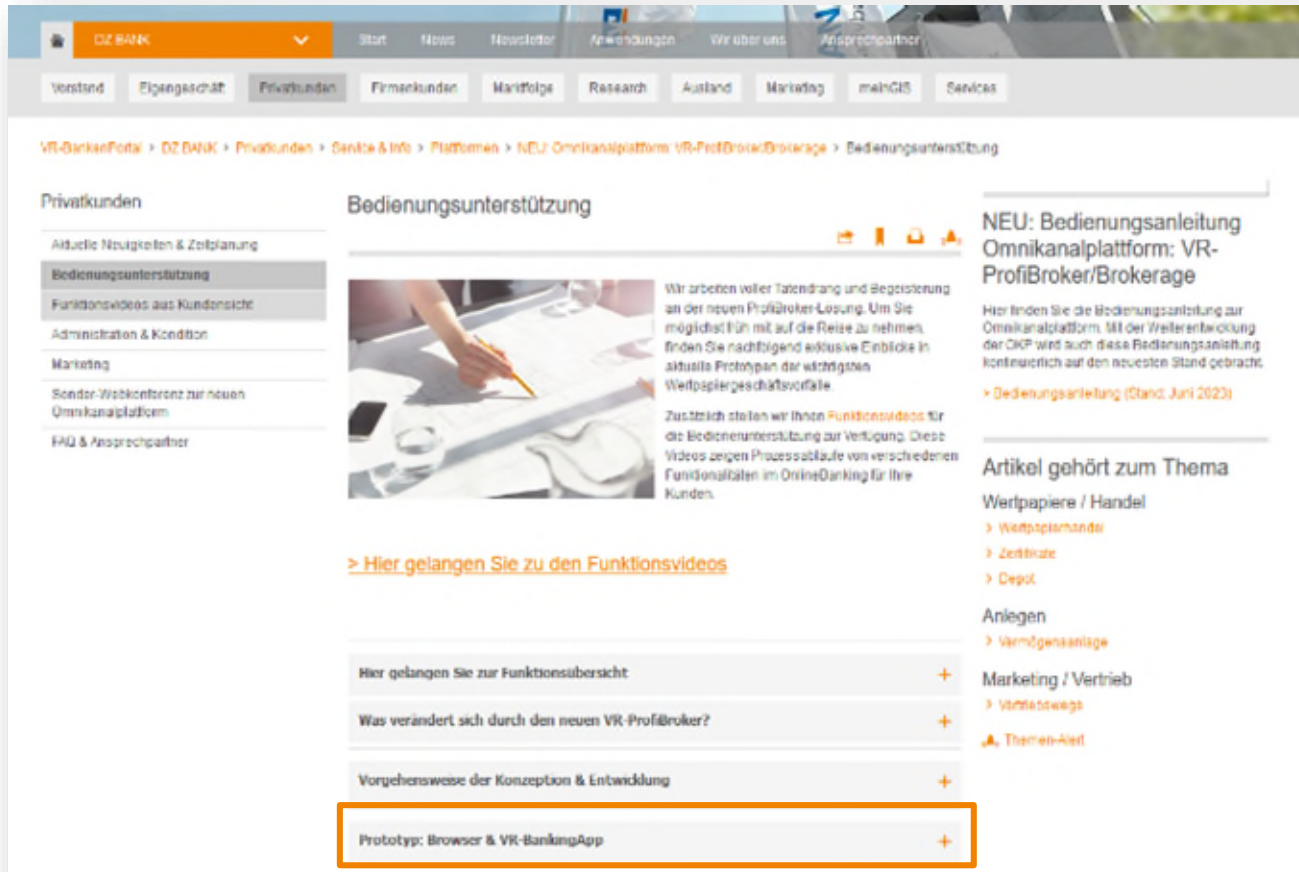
DZ BANK

Start News Newsletter Anwendungen Wir über uns Ansprechpartner

Vorstand Eigengeschäft Privatkunden Firmenkunden Marktfolge Research Ausland Marketing meinGIS Services

VR-BankenPortal > DZ BANK > Privatkunden > Service & Info > Plattformen > NEU: Omnikanalplattform VR-ProfiBroker/Brokerage > Bedienungsunterstützung

Privatkunden

Aktuelle Neuigkeiten & Zeitplanung
Bedienungsunterstützung
Funktionsvideos aus Kundensicht
Administration & Kondition
Marketing
Sonder-Webkonferenz zur neuen Omnikanalplattform
FAQ & Ansprechpartner

Bedienungsunterstützung

Wir arbeiten voller Tatendrang und Begeisterung an der neuen ProfiBroker-Lösung. Um Sie möglichst früh mit auf die Reise zu nehmen, finden Sie nachfolgend exklusive Einblicke in aktuelle Prototypen der wichtigsten Wertpapiergeschäftsvorfälle.

Zusätzlich stellen wir Ihnen Funktionsvideos für die Bedienerunterstützung zur Verfügung. Diese Videos zeigen Prozessabläufe von verschiedenen Funktionalitäten im OnlineBanking für Ihre Kunden.

> Hier gelangen Sie zu den Funktionsvideos

Hier gelangen Sie zur Funktionsübersicht +
Was verändert sich durch den neuen VR-ProfiBroker? +
Vorgehensweise der Konzeption & Entwicklung +
Prototyp: Browser & VR-BankingApp +

NEU: Bedienungsanleitung Omnikanalplattform: VR-ProfiBroker/Brokerage

Hier finden Sie die Bedienungsanleitung zur Omnikanalplattform. Mit der Weiterentwicklung der OKP wird auch diese Bedienungsanleitung kontinuierlich auf den neuesten Stand gebracht.

> Bedienungsanleitung (Stand: Juni 2023)

Artikel gehört zum Thema

Wertpapiere / Handel
> Wertpapierhandel
> Zertifikate
> Depot

Anlegen
> Vermögensanlage

Marketing / Vertrieb
> Vertriebswege

Themen-Alert